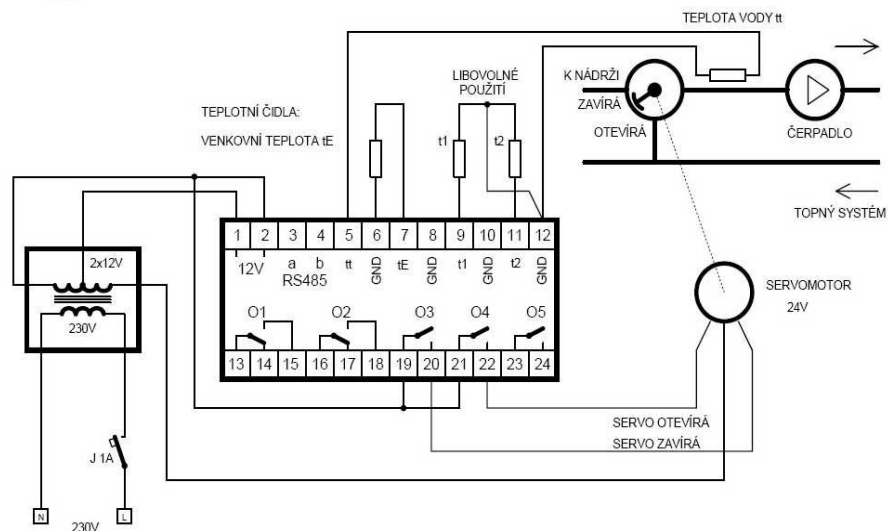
TEPLOTA VODY tt

LIBOVOLNÉ POUŽITÍ

K NÁDRŽI

ZAVÍRÁ

OTEVÍRÁ

ČERPADLO

TEPLOTNÍ ČIDLA:

VENKOVNÍ TEPLOTA tE

t1

t2

TOPNÝ SYSTÉM

| 1 | 2 | 3 | 4 | 5 | 6 | 7 | 8 | 9 | 10 | 11 | 12 |
|---|---|---|---|---|---|---|---|---|---|---|---|
| 12V | | a | b | tt | GND | tE | GND | t1 | GND | t2 | GND |

RS485

2x12V

230V

O1 O2 O3 O4 O5

| 13 | 14 | 15 | 16 | 17 | 18 | 19 | 20 | 21 | 22 | 23 | 24 |
|---|---|---|---|---|---|---|---|---|---|---|---|

SERVOMOTOR
24V

SERVO OTEVÍRÁ

SERVO ZAVÍRÁ

J 1A

N

L

230V